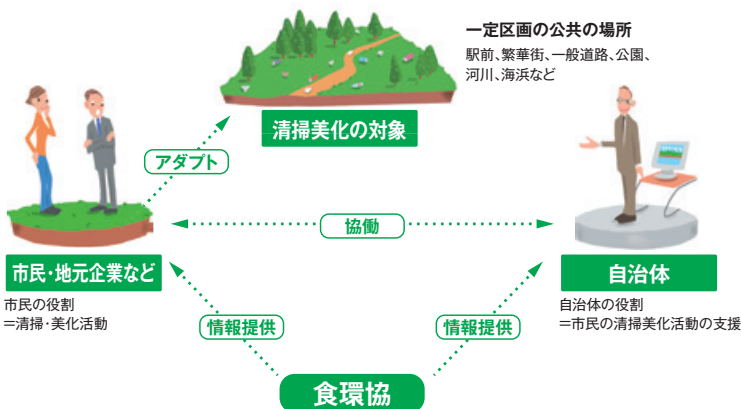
一定区画の公共の場所
駅前、繁華街、一般道路、公園、河川、海浜など

清掃美化の対象

アダプト

協働

市民・地元企業など
市民の役割
=清掃・美化活動

自治体
自治体の役割
=市民の清掃美化活動の支援

情報提供

情報提供

食環協